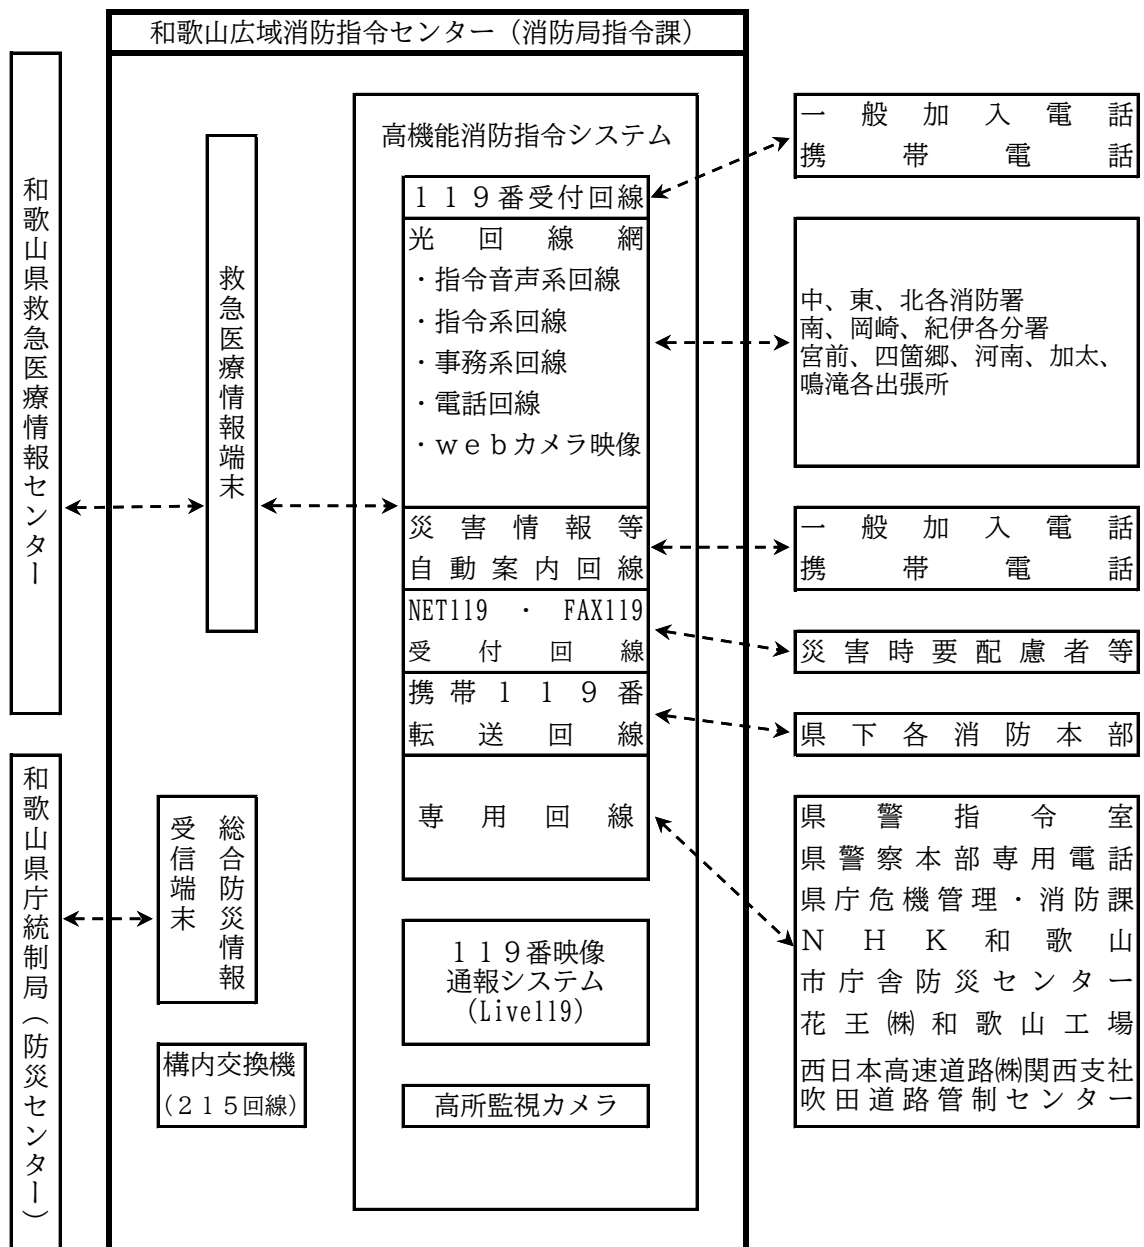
和歌山広域消防指令センター（消防局指令課）

和歌山県救急医療情報センター

救急医療情報端末

高機能消防指令システム

１１９番受付回線

光回線網
・指令音声系回線
・指令系回線
・事務系回線
・電話回線
・ｗｅｂカメラ映像

災害情報等自動案内回線

NET119 · FAX119 受付回線

携帯１１９番転送回線

専用回線

１１９番映像通報システム (Live119)

高所監視カメラ

一般加入電話
携帯電話

中、東、北各消防署
南、岡崎、紀伊各分署
宮前、四箇郷、河南、加太、鳴滝各出張所

一般加入電話
携帯電話

災害時要配慮者等

県下各消防本部

県警指令室
県警察本部専用電話
県庁危機管理・消防課
ＮＨＫ和歌山
市庁舎防災センター
花王㈱和歌山工場
西日本高速道路㈱関西支社
吹田道路管制センター

和歌山県庁統制局（防災センター）

総合防災情報受信端末

構内交換機
（２１５回線）